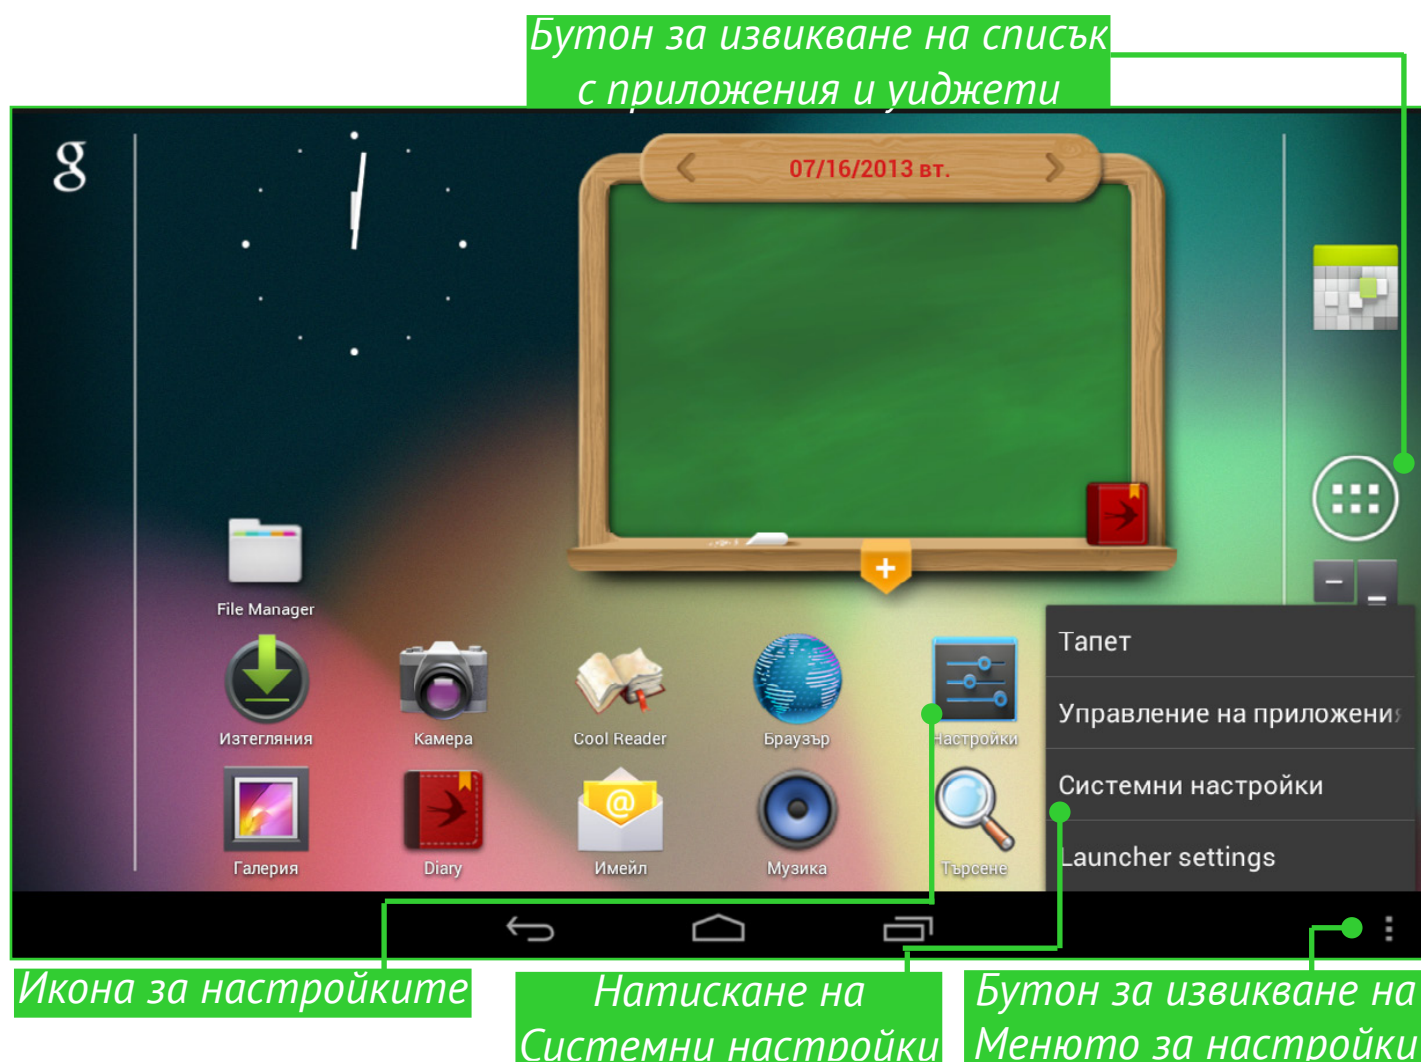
Бутон за извикване на списък с приложения и уиджети

g

07/16/2013 вт.

File Manager

Изтегляния

Камера

Cool Reader

Браузър

Настройки

Галерия

Diary

Имейл

Музика

Търсене

Тапет

Управление на приложения

Системни настройки

Launcher settings

Икона за настройките

Натискане на Системни настройки

Бутон за извикване на Менюто за настройки